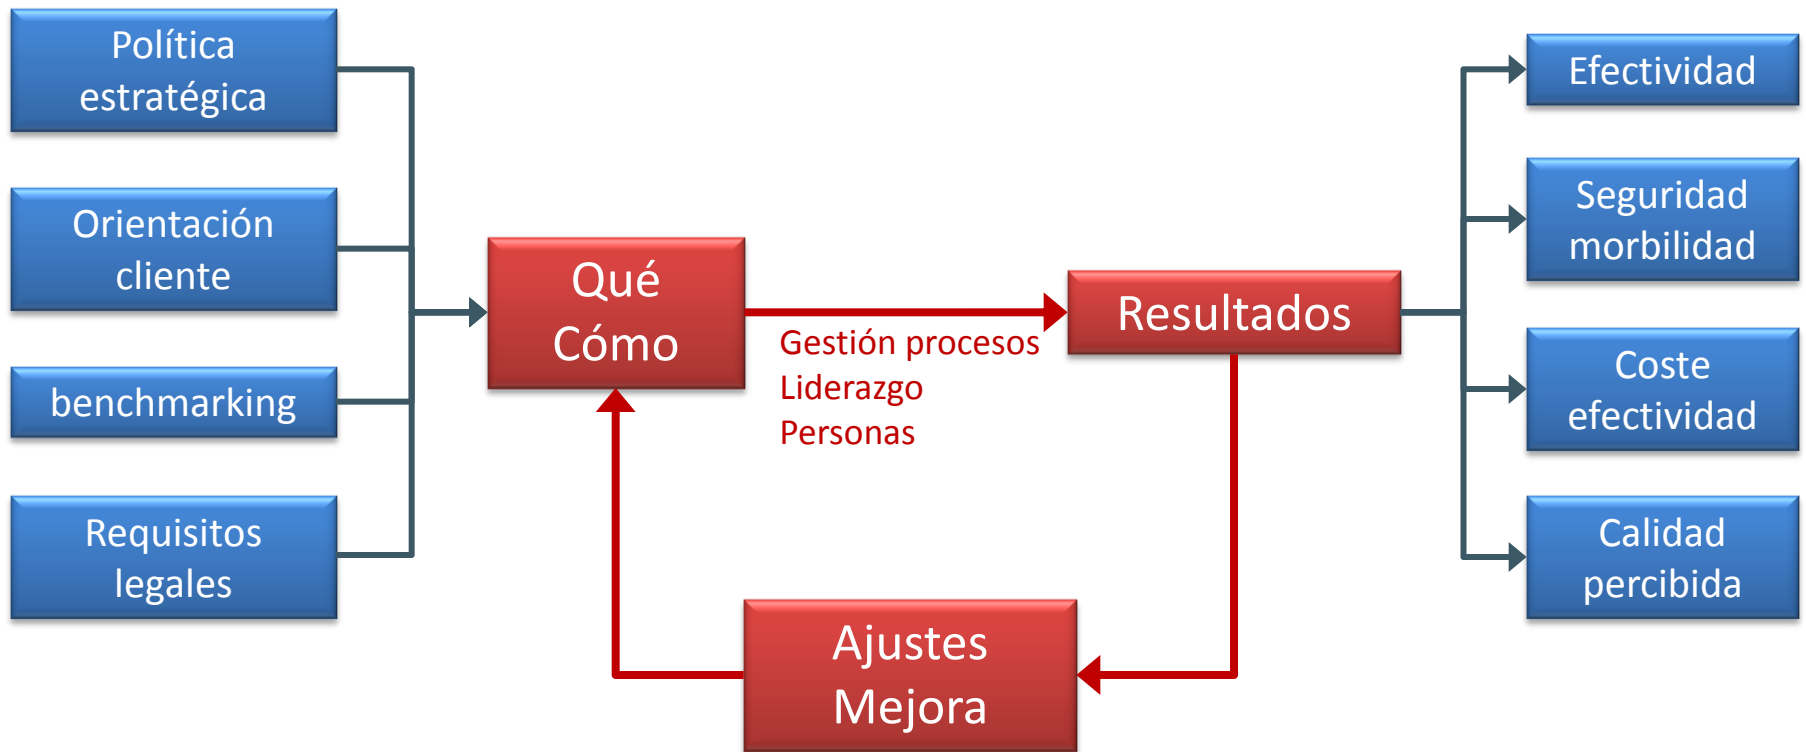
Política estratégica

Orientación cliente

benchmarking

Requisitos legales

Qué
Cómo

Gestión procesos
Liderazgo
Personas

Resultados

Ajustes
Mejora

Efectividad

Seguridad morbilidad

Coste efectividad

Calidad percibida